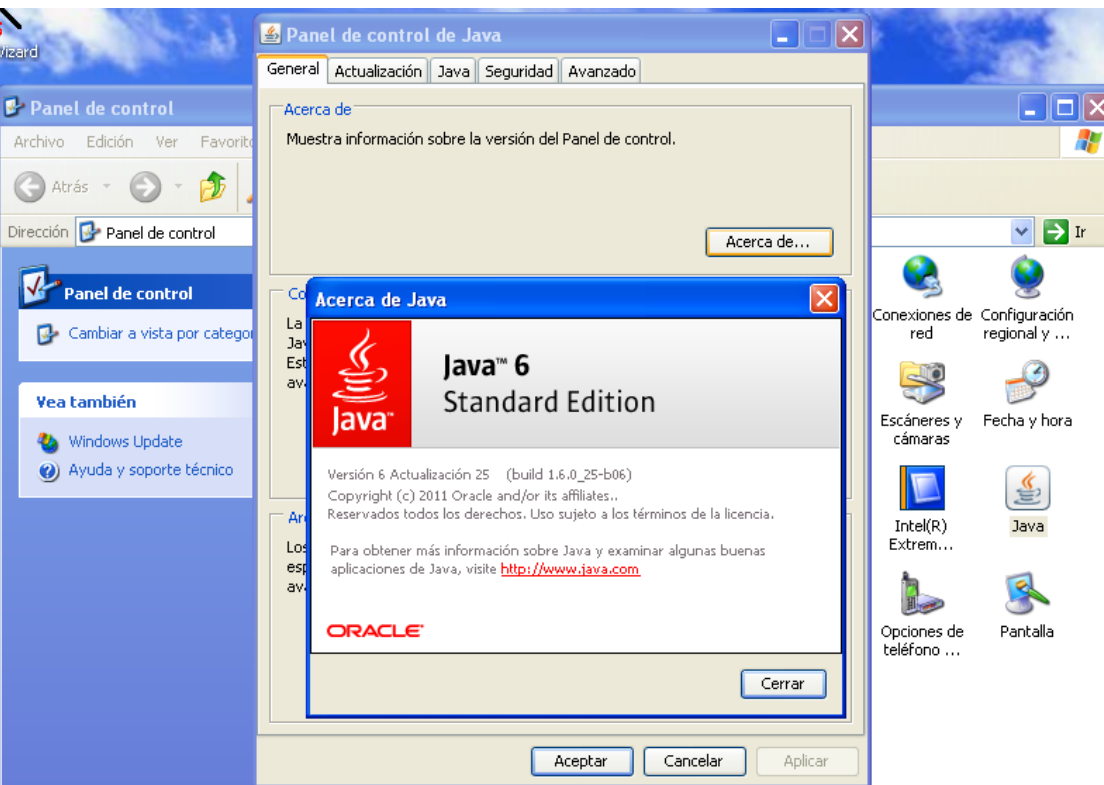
Wizard

Panel de control de Java

General | Actualización | Java | Seguridad | Avanzado

Acerca de
Muestra información sobre la versión del Panel de control.

Acerca de...

Panel de control
Archivo Edición Ver Favorito
Atrás
Dirección Panel de control
Ir

Panel de control
Cambiar a vista por categor

Vea también
Windows Update
Ayuda y soporte técnico

Co
La
Jav
Est
ava

Ar
Los
esp
ava

Acerca de Java

Java
Java™ 6
Standard Edition

Versión 6 Actualización 25 (build 1.6.0_25-b06)
Copyright (c) 2011 Oracle and/or its affiliates..
Reservados todos los derechos. Uso sujeto a los términos de la licencia.

Para obtener más información sobre Java y examinar algunas buenas aplicaciones de Java, visite http://www.java.com

ORACLE

Cerrar

Conexiones de red
Configuración regional y ...
Escáneres y cámaras
Fecha y hora
Intel(R) Extrem...
Java
Opciones de teléfono ...
Pantalla

Aceptar | Cancelar | Aplicar